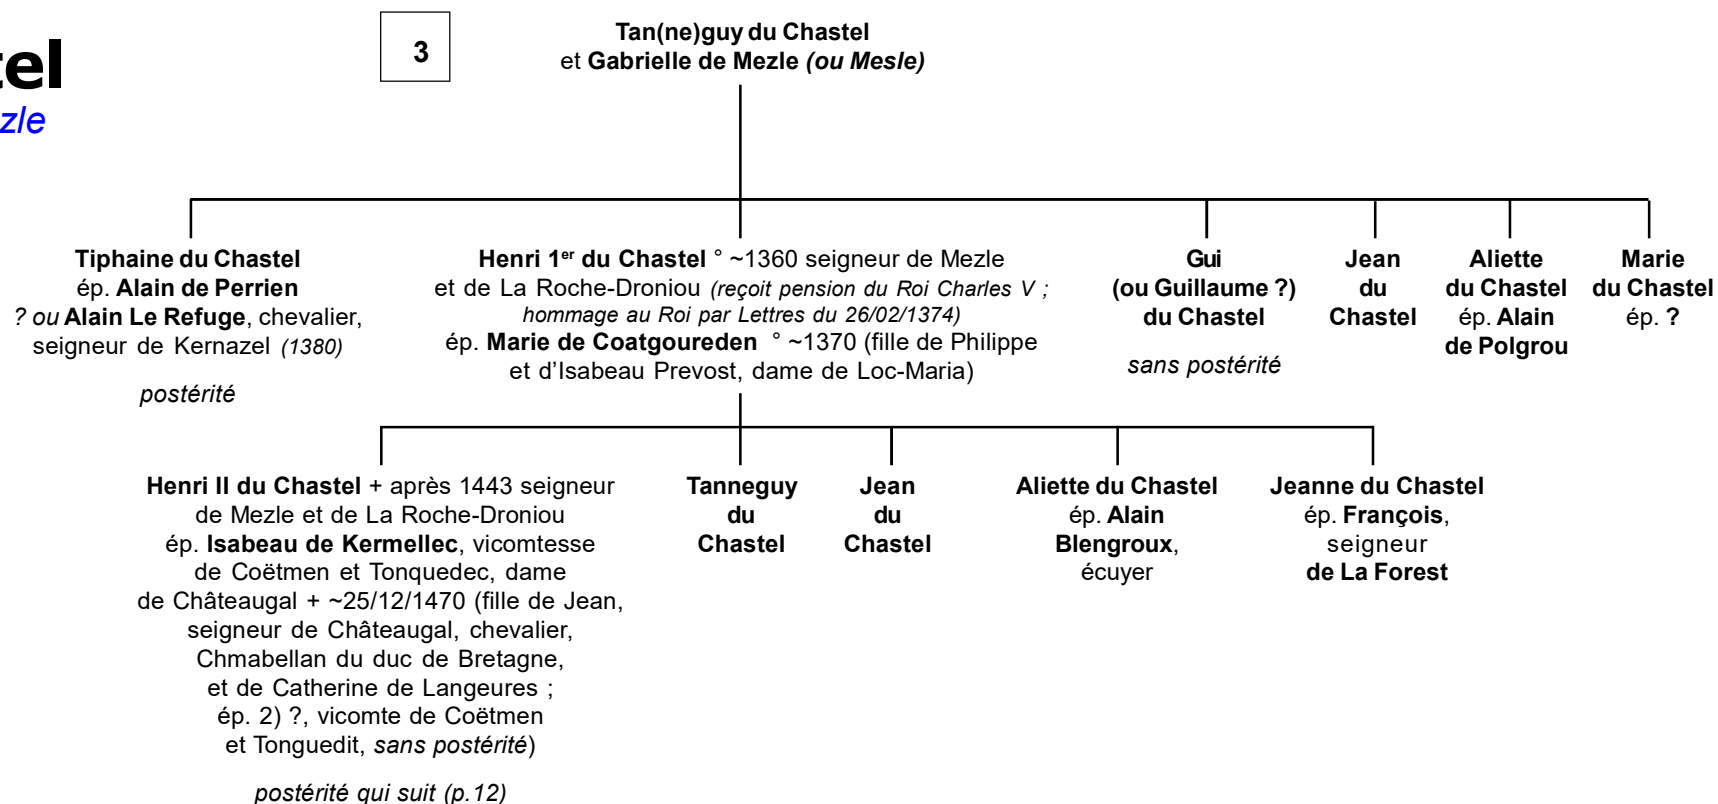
tel
zle

3

Tan(ne)guy du Chastel
et Gabrielle de Mezle (ou Mesle)

Tiphaine du Chastel
ép. Alain de Perrien
? ou Alain Le Refuge, chevalier, seigneur de Kernazel (1380)

postérité

Henri 1$^{er}$ du Chastel ° ~1360 seigneur de Mezle et de La Roche-Droniou (reçoit pension du Roi Charles V ; hommage au Roi par Lettres du 26/02/1374)
ép. Marie de Coatgoureden ° ~1370 (fille de Philippe et d'Isabeau Prevost, dame de Loc-Maria)

Gui
(ou Guillaume ?)
du Chastel

sans postérité

Jean
du
Chastel

Aliette
du Chastel
ép. Alain
de Polgrou

Marie
du Chastel
ép. ?

Henri II du Chastel + après 1443 seigneur de Mezle et de La Roche-Droniou
ép. Isabeau de Kermellec, vicomtesse de Coëtmen et Tonquedec, dame de Châteaugal + ~25/12/1470 (fille de Jean, seigneur de Châteaugal, chevalier, Chmabellan du duc de Bretagne, et de Catherine de Langeures ; ép. 2) ?, vicomte de Coëtmen et Tonguedit, sans postérité)

postérité qui suit (p.12)

Tanneguy
du
Chastel

Jean
du
Chastel

Aliette du Chastel
ép. Alain
Blengroux,
écuyer

Jeanne du Chastel
ép. François,
seigneur
de La Forest